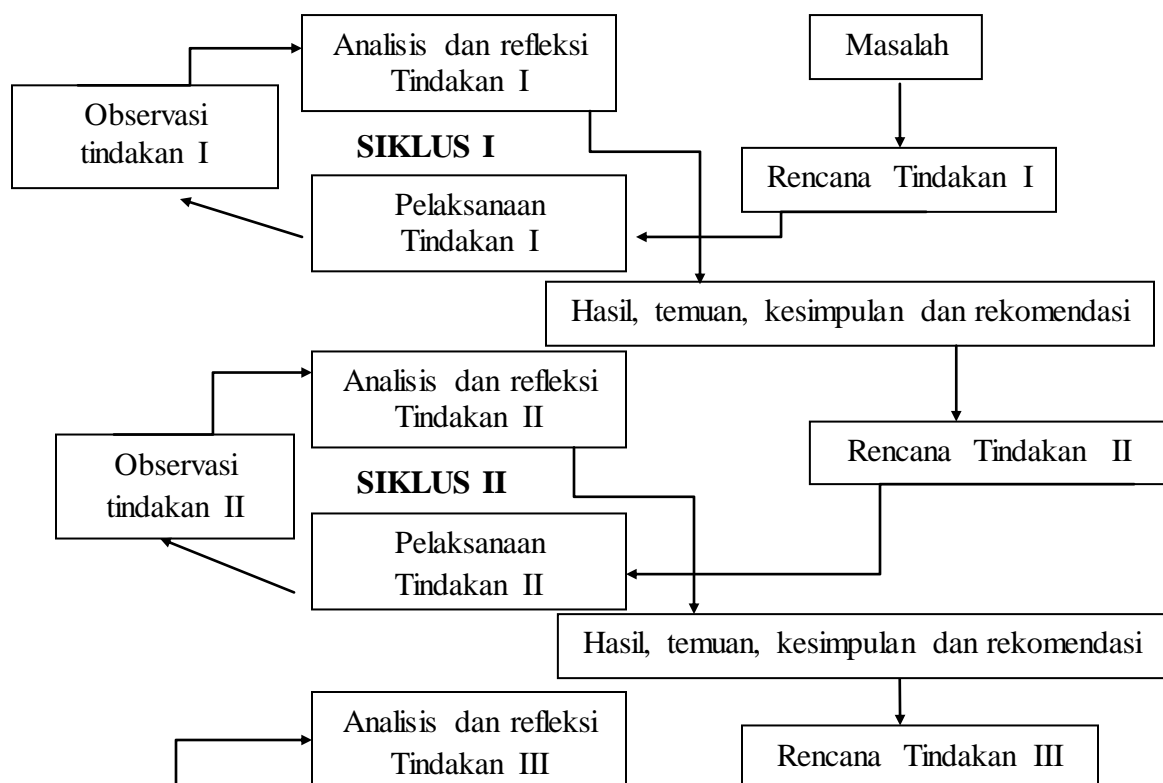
Analisis dan refleksi Tindakan I

Masalah

Observasi tindakan I

SIKLUS I

Rencana Tindakan I

Pelaksanaan Tindakan I

Hasil, temuan, kesimpulan dan rekomendasi

Analisis dan refleksi Tindakan II

Rencana Tindakan II

Observasi tindakan II

SIKLUS II

Pelaksanaan Tindakan II

Hasil, temuan, kesimpulan dan rekomendasi

Analisis dan refleksi Tindakan III

Rencana Tindakan III